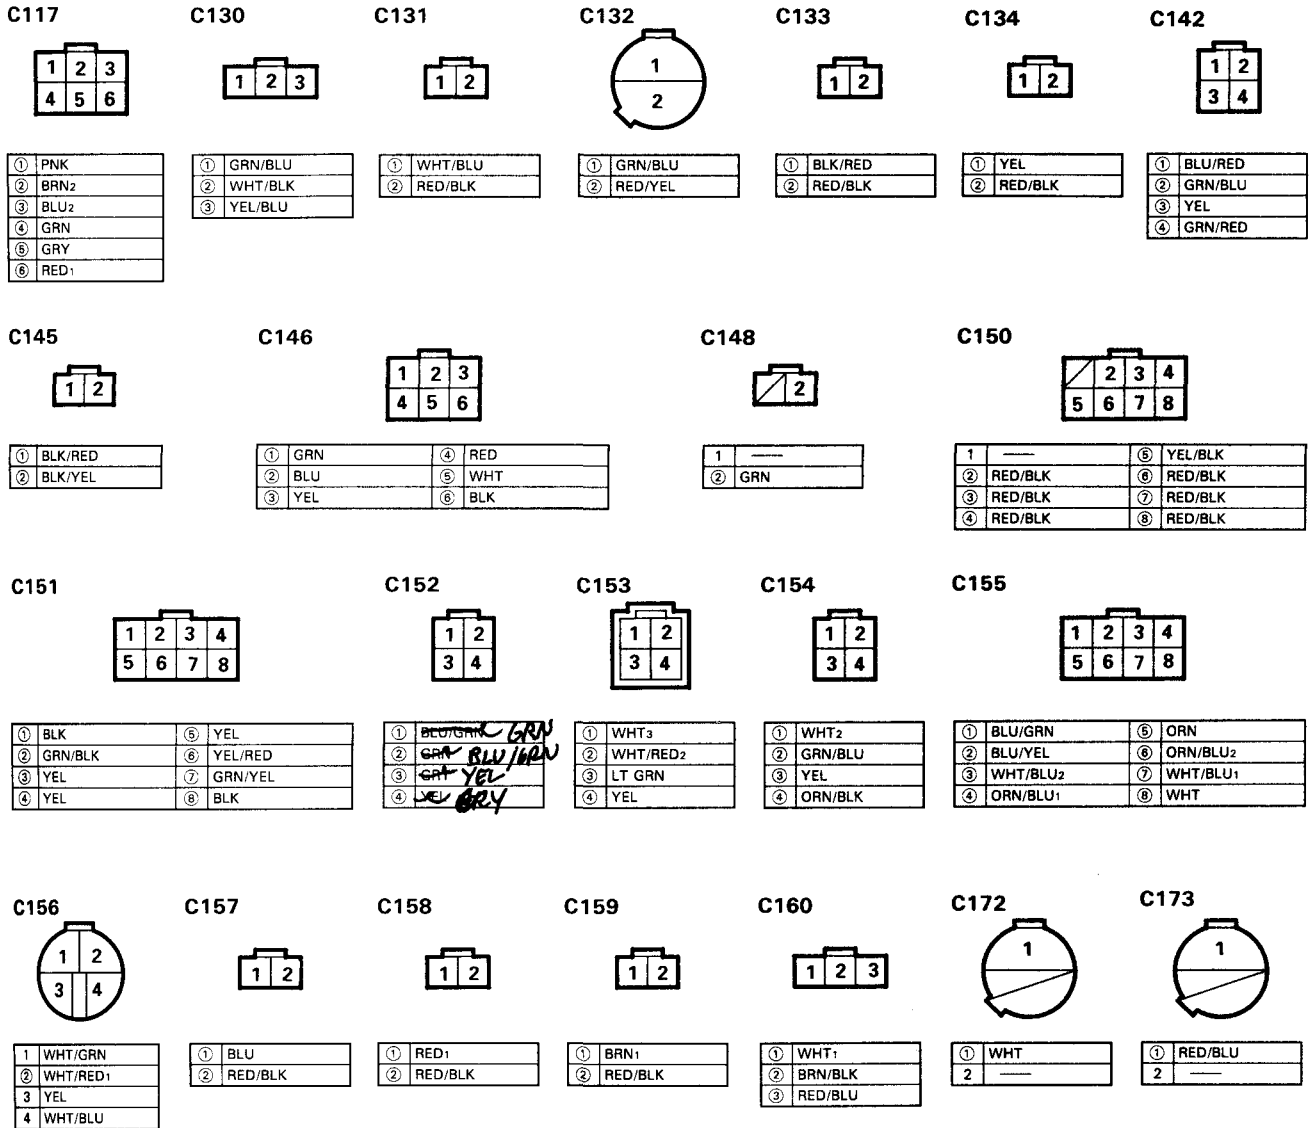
C117

| 1 | 2 | 3 |
|---|---|---|
| 4 | 5 | 6 |

| ① | PNK |
|---|---|
| ② | BRN₂ |
| ③ | BLU₂ |
| ④ | GRN |
| ⑤ | GRY |
| ⑥ | RED₁ |

C130

| 1 | 2 | 3 |
|---|---|---|

| ① | GRN/BLU |
|---|---|
| ② | WHT/BLK |
| ③ | YEL/BLU |

C131

| 1 | 2 |
|---|---|

| ① | WHT/BLU |
|---|---|
| ② | RED/BLK |

C132

1
2

| ① | GRN/BLU |
|---|---|
| ② | RED/YEL |

C133

| 1 | 2 |
|---|---|

| ① | BLK/RED |
|---|---|
| ② | RED/BLK |

C134

| 1 | 2 |
|---|---|

| ① | YEL |
|---|---|
| ② | RED/BLK |

C142

| 1 | 2 |
|---|---|
| 3 | 4 |

| ① | BLU/RED |
|---|---|
| ② | GRN/BLU |
| ③ | YEL |
| ④ | GRN/RED |

C145

| 1 | 2 |
|---|---|

| ① | BLK/RED |
|---|---|
| ② | BLK/YEL |

C146

| 1 | 2 | 3 |
|---|---|---|
| 4 | 5 | 6 |

| ① | GRN | ④ | RED |
|---|---|---|---|
| ② | BLU | ⑤ | WHT |
| ③ | YEL | ⑥ | BLK |

C148

| | 2 |
|---|---|

| 1 | —— |
|---|---|
| ② | GRN |

C150

| | 2 | 3 | 4 |
|---|---|---|---|
| 5 | 6 | 7 | 8 |

| 1 | —— | ⑤ | YEL/BLK |
|---|---|---|---|
| ② | RED/BLK | ⑥ | RED/BLK |
| ③ | RED/BLK | ⑦ | RED/BLK |
| ④ | RED/BLK | ⑧ | RED/BLK |

C151

| 1 | 2 | 3 | 4 |
|---|---|---|---|
| 5 | 6 | 7 | 8 |

| ① | BLK | ⑤ | YEL |
|---|---|---|---|
| ② | GRN/BLK | ⑥ | YEL/RED |
| ③ | YEL | ⑦ | GRN/YEL |
| ④ | YEL | ⑧ | BLK |

C152

| 1 | 2 |
|---|---|
| 3 | 4 |

| ① | ~~BLU/GRN~~ GRN |
|---|---|
| ② | ~~GRN~~ BLU/GRN |
| ③ | ~~GRY~~ YEL |
| ④ | ~~YEL~~ GRY |

C153

| 1 | 2 |
|---|---|
| 3 | 4 |

| ① | WHT₃ |
|---|---|
| ② | WHT/RED₂ |
| ③ | LT GRN |
| ④ | YEL |

C154

| 1 | 2 |
|---|---|
| 3 | 4 |

| ① | WHT₂ |
|---|---|
| ② | GRN/BLU |
| ③ | YEL |
| ④ | ORN/BLK |

C155

| 1 | 2 | 3 | 4 |
|---|---|---|---|
| 5 | 6 | 7 | 8 |

| ① | BLU/GRN | ⑤ | ORN |
|---|---|---|---|
| ② | BLU/YEL | ⑥ | ORN/BLU₂ |
| ③ | WHT/BLU₂ | ⑦ | WHT/BLU₁ |
| ④ | ORN/BLU₁ | ⑧ | WHT |

C156

1 2
3 4

| 1 | WHT/GRN |
|---|---|
| ② | WHT/RED₁ |
| 3 | YEL |
| 4 | WHT/BLU |

C157

| 1 | 2 |
|---|---|

| ① | BLU |
|---|---|
| ② | RED/BLK |

C158

| 1 | 2 |
|---|---|

| ① | RED₁ |
|---|---|
| ② | RED/BLK |

C159

| 1 | 2 |
|---|---|

| ① | BRN₁ |
|---|---|
| ② | RED/BLK |

C160

| 1 | 2 | 3 |
|---|---|---|

| ① | WHT₁ |
|---|---|
| ② | BRN/BLK |
| ③ | RED/BLU |

C172

1

| ① | WHT |
|---|---|
| 2 | —— |

C173

1

| ① | RED/BLU |
|---|---|
| 2 | —— |